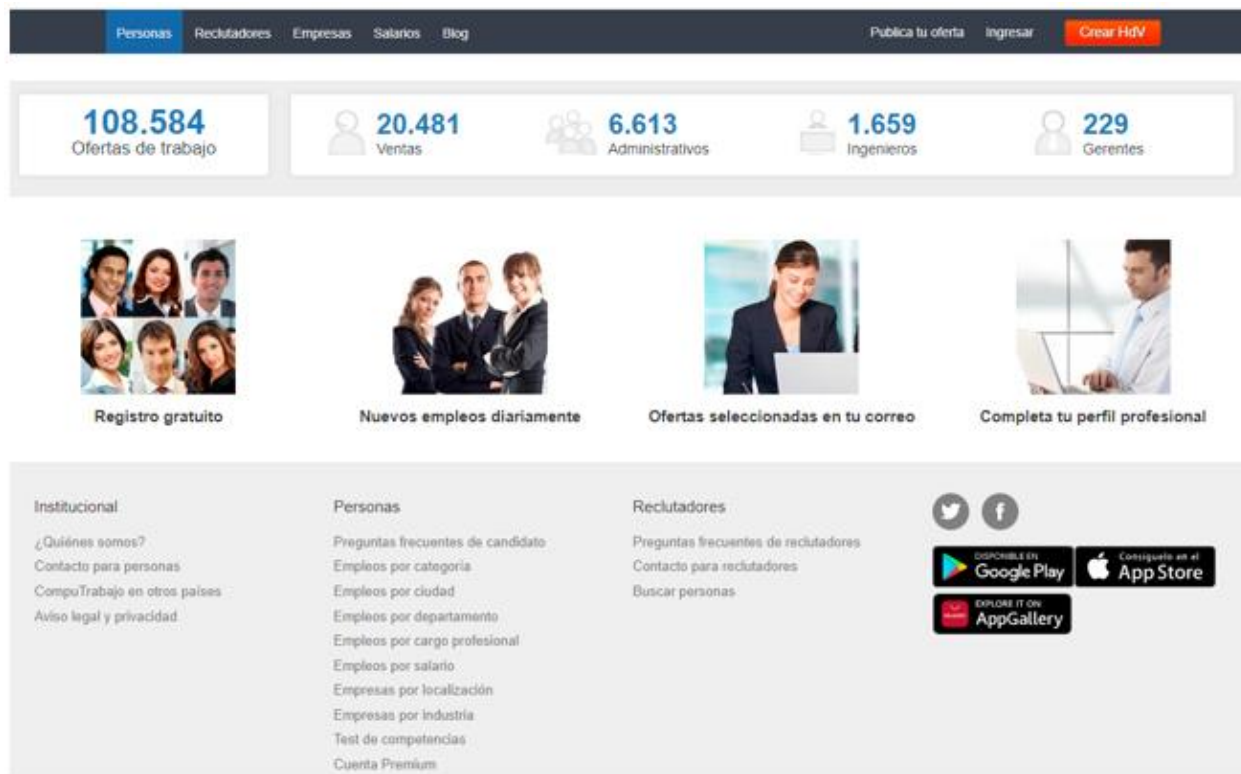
Personas Reclutadores Empresas Salarios Blog

Publica tu oferta Ingresar Crear HdV

108.584
Ofertas de trabajo

20.481
Ventas

6.613
Administrativos

1.659
Ingenieros

229
Gerentes

Registro gratuito

Nuevos empleos diariamente

Ofertas seleccionadas en tu correo

Completa tu perfil profesional

Institucional

¿Quiénes somos?
Contacto para personas
CompuTrabajo en otros países
Aviso legal y privacidad

Personas

Preguntas frecuentes de candidato
Empleos por categoría
Empleos por ciudad
Empleos por departamento
Empleos por cargo profesional
Empleos por salario
Empresas por localización
Empresas por industria
Test de competencias
Cuenta Premium

Reclutadores

Preguntas frecuentes de reclutadores
Contacto para reclutadores
Buscar personas

DISPONIBLE EN Google Play

Consíguelo en el App Store

EXPLORE IT ON AppGallery